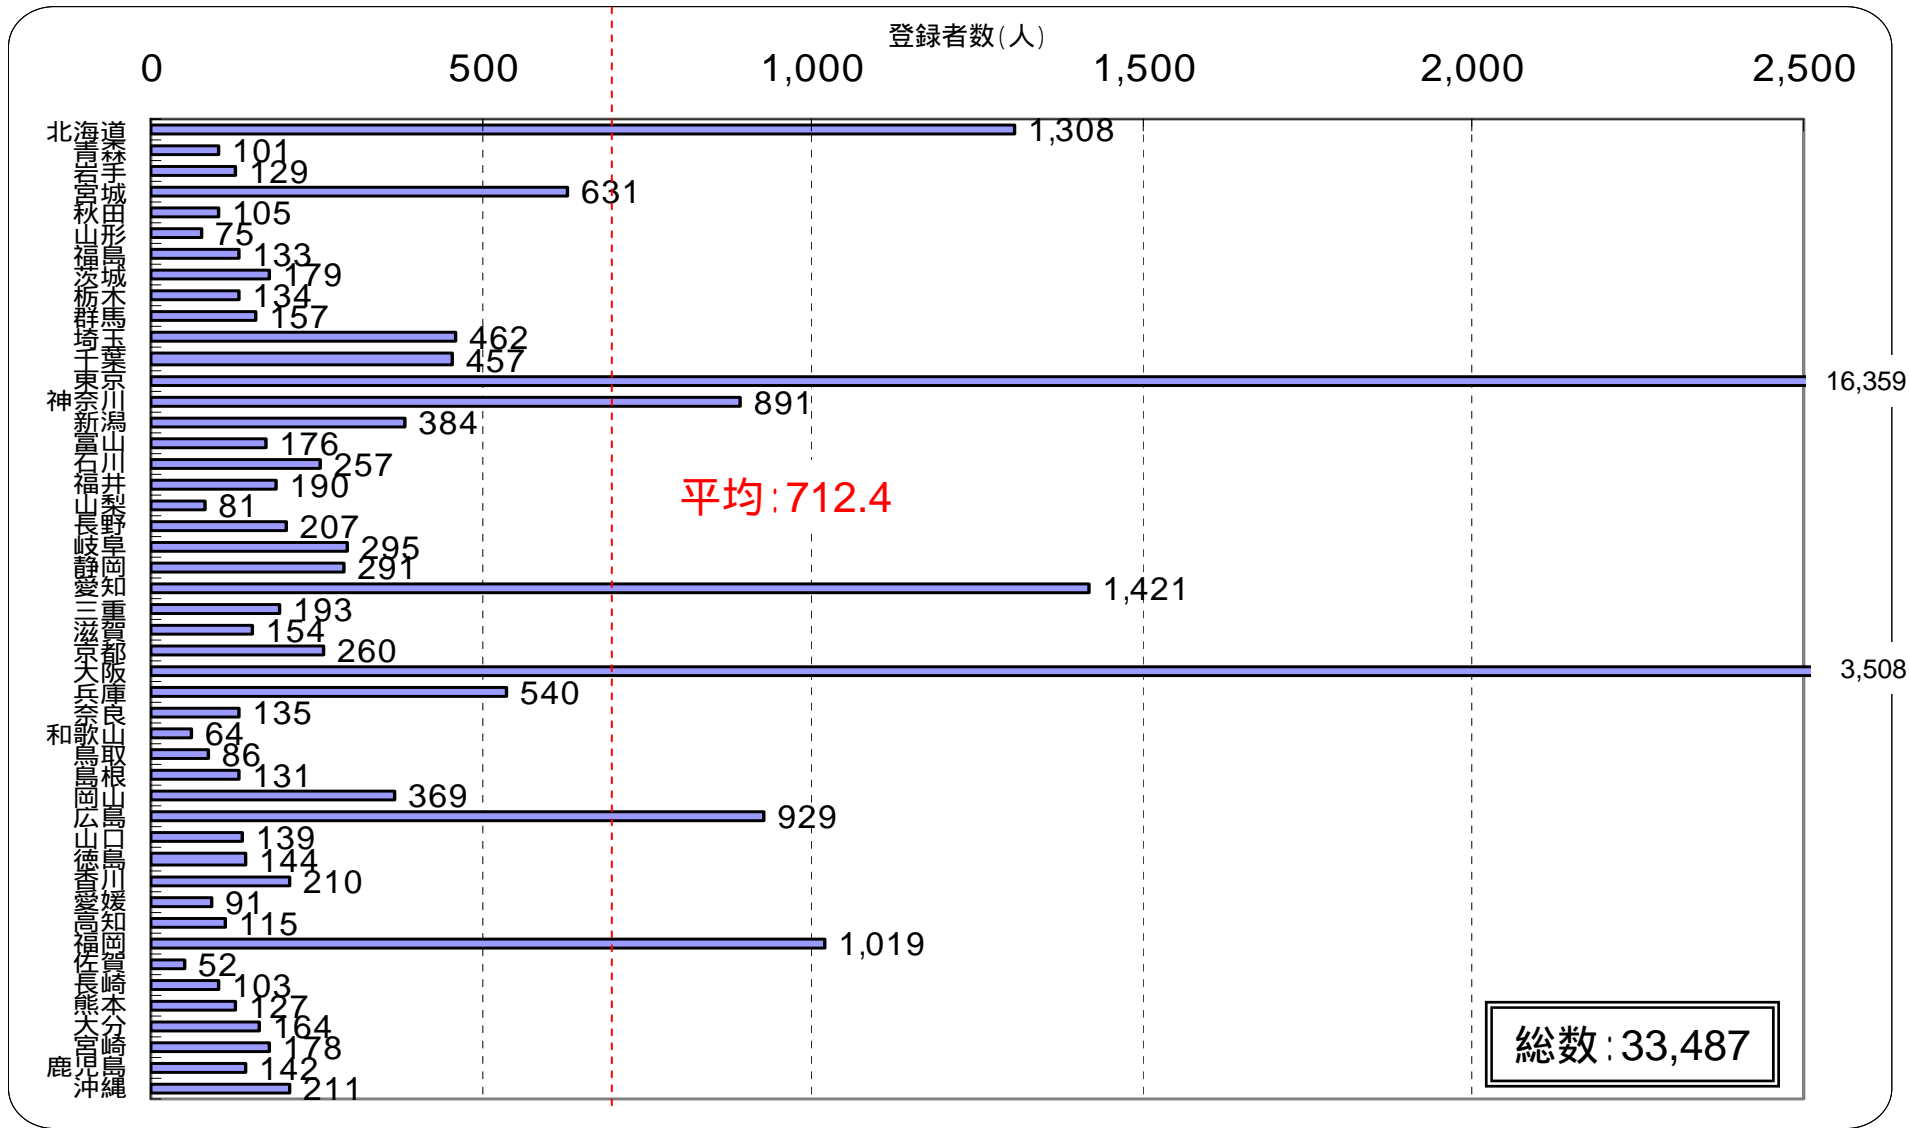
登録者数(人)

0 500 1,000 1,500 2,000 2,500

| 都道府県 | 登録者数 |
|---|---|
| 北海道 | 1,308 |
| 青森 | 101 |
| 岩手 | 129 |
| 宮城 | 631 |
| 秋田 | 105 |
| 山形 | 75 |
| 福島 | 133 |
| 茨城 | 179 |
| 栃木 | 134 |
| 群馬 | 157 |
| 埼玉 | 462 |
| 千葉 | 457 |
| 東京 | 16,359 |
| 神奈川 | 891 |
| 新潟 | 384 |
| 富山 | 176 |
| 石川 | 257 |
| 福井 | 190 |
| 山梨 | 81 |
| 長野 | 207 |
| 岐阜 | 295 |
| 静岡 | 291 |
| 愛知 | 1,421 |
| 三重 | 193 |
| 滋賀 | 154 |
| 京都 | 260 |
| 大阪 | 3,508 |
| 兵庫 | 540 |
| 奈良 | 135 |
| 和歌山 | 64 |
| 鳥取 | 86 |
| 島根 | 131 |
| 岡山 | 369 |
| 広島 | 929 |
| 山口 | 139 |
| 徳島 | 144 |
| 香川 | 210 |
| 愛媛 | 91 |
| 高知 | 115 |
| 福岡 | 1,019 |
| 佐賀 | 52 |
| 長崎 | 103 |
| 熊本 | 127 |
| 大分 | 164 |
| 宮崎 | 178 |
| 鹿児島 | 142 |
| 沖縄 | 211 |

平均:712.4

総数:33,487